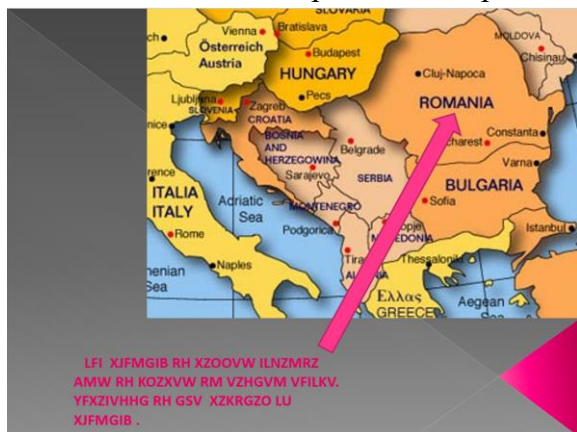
SLOVAKIA
Vienna
Bratislava
Österreich
Austria
Budapest
HUNGARY
MOLDOVA
Chisinau
Cluj-Napoca
Ljubljana
SLOVENIA
Zagreb
CROATIA
Pecs
ROMANIA
BOSNIA AND HERZEGOVINA
Belgrade
Constanta
charest
Varna
Sarajevo
SERBIA
BULGARIA
ITALIA
ITALY
Adriatic Sea
MONTENEGRO
Sofia
Rome
Podgorica
Istanbul
Naples
Tira
MACEDONIA
Thessaloniki
nenian Sea
Ελλας
GREECE
Aegean

LFI XJFMGIB RH XZOOVW ILNZMRZ AMW RH KOZXVW RM VZHGVM VFILKV. YFXZIVHHG RH GSV XZKRGZO LU XJFMGIB .